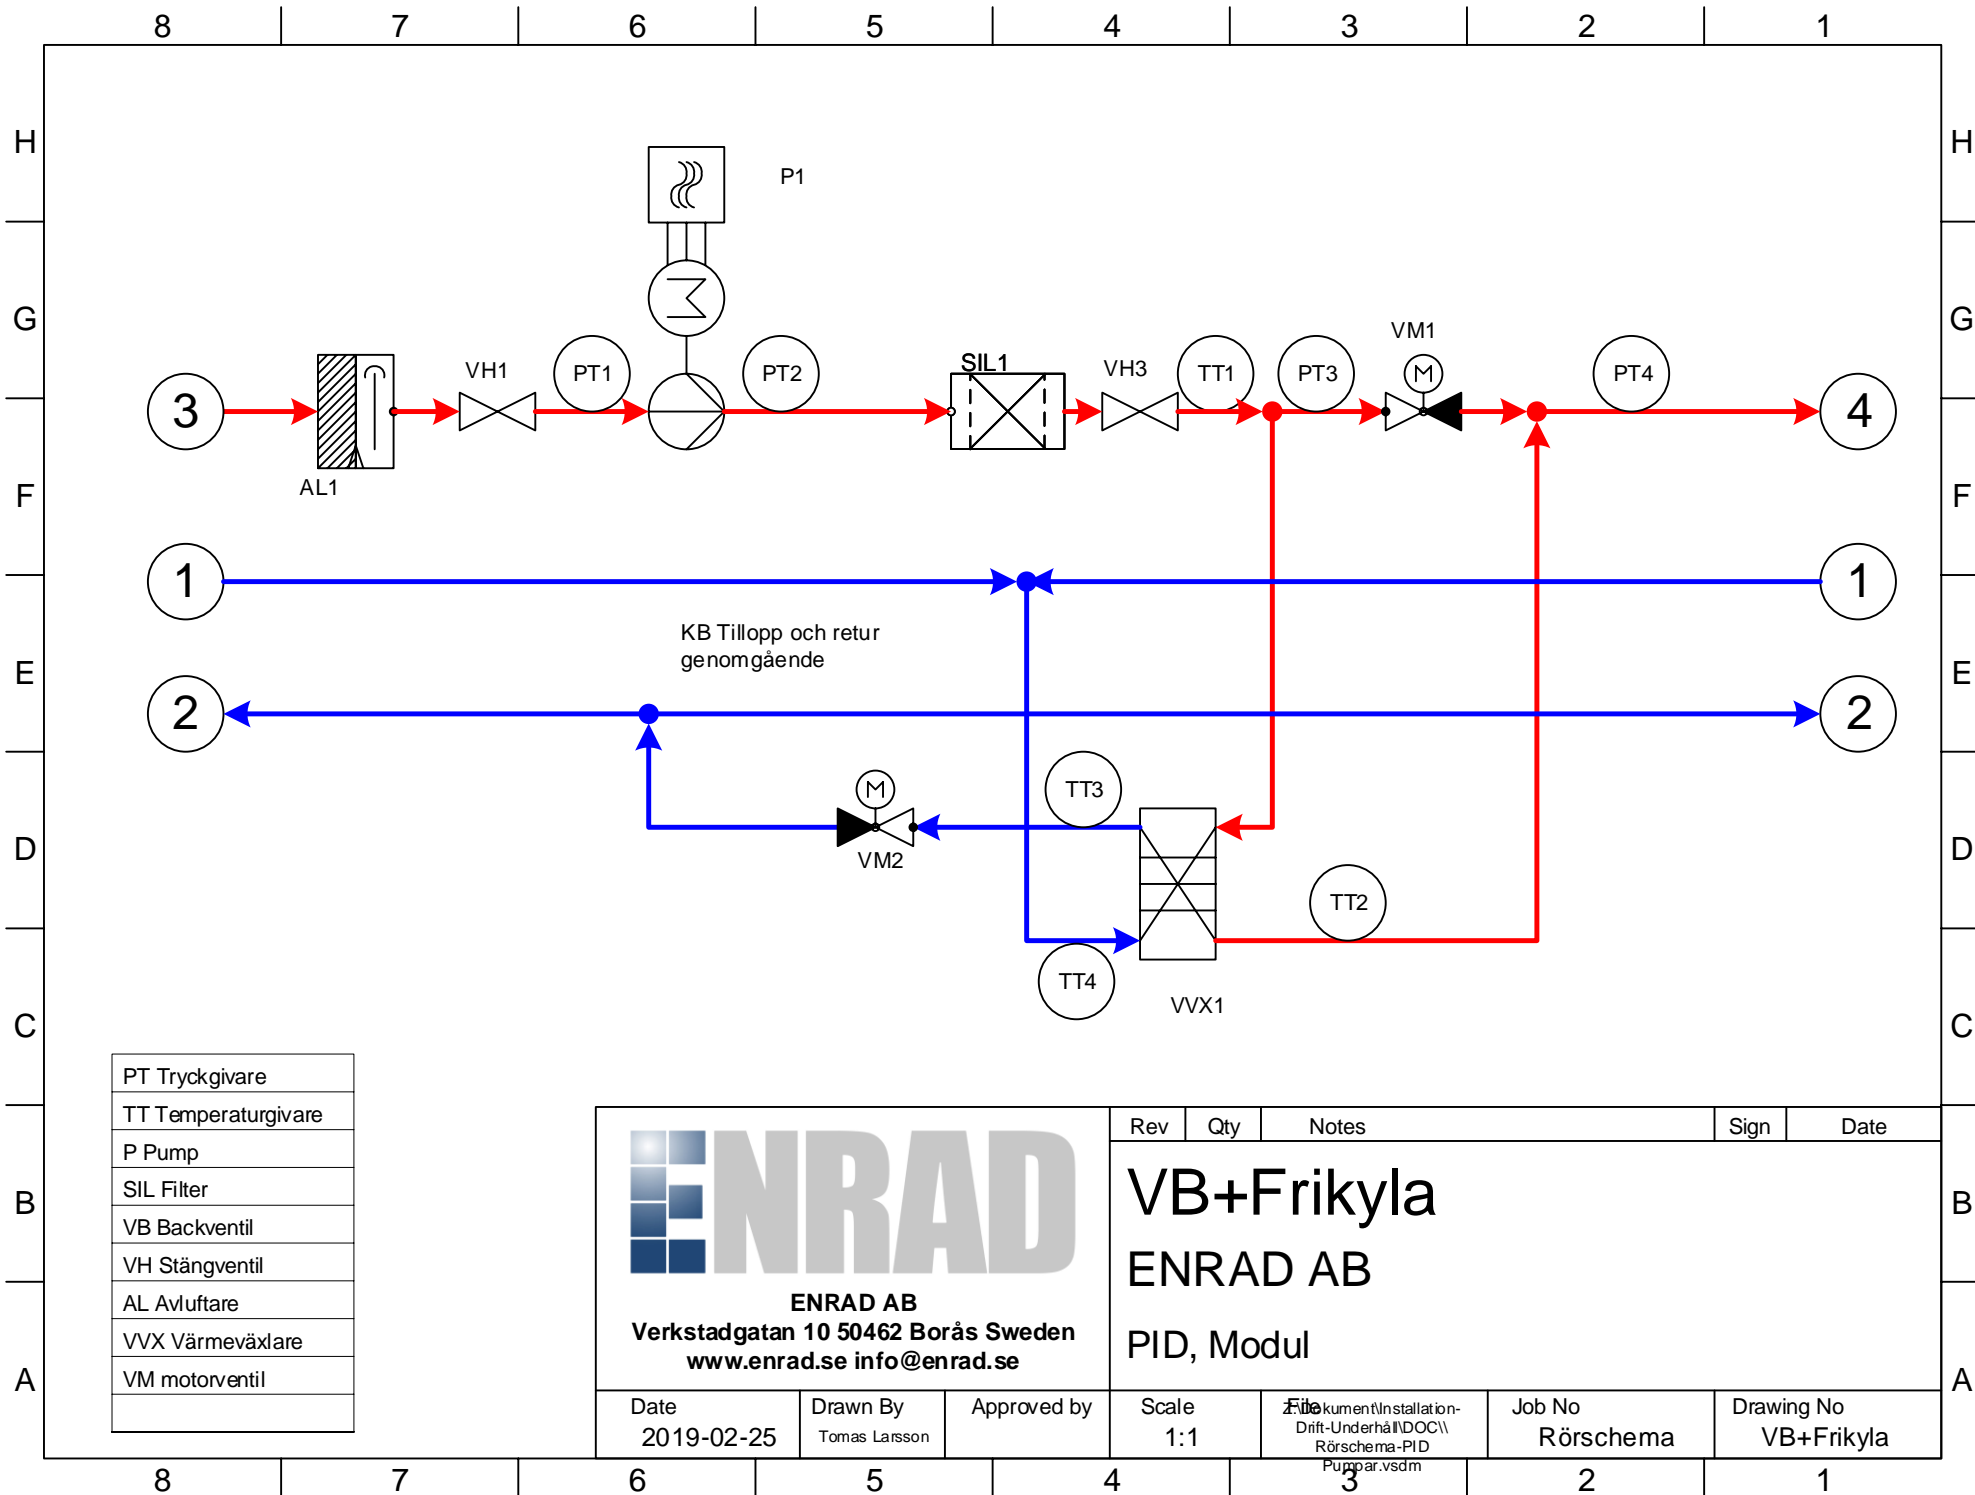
8 7 6 5 4 3 2 1

H
G
F
E
D
C
B
A

P1

3

AL1

VH1

PT1

PT2

SIL1

VH3

TT1

PT3

VM1

PT4

4

1

1

KB Tillopp och retur genomgående

2

2

TT3

VM2

TT2

TT4

VVX1

| PT Tryckgivare |
|---|
| TT Temperaturgivare |
| P Pump |
| SIL Filter |
| VB Backventil |
| VH Stängventil |
| AL Avluftare |
| VVX Värmeväxlare |
| VM motorventil |
| |

ENRAD

ENRAD AB
Verkstadgatan 10 50462 Borås Sweden
www.enrad.se info@enrad.se

| Rev | Qty | Notes | Sign | Date |
|---|---|---|---|---|

VB+Frikyla

ENRAD AB

PID, Modul

| Date | Drawn By | Approved by | Scale | File | Job No | Drawing No |
|---|---|---|---|---|---|---|
| 2019-02-25 | Tomas Larsson | | 1:1 | Z:\Dokument\Installation-Drift-Underhåll\DOC\\ Rörschema-PID Pumpar.vsdm | Rörschema | VB+Frikyla |

8 7 6 5 4 3 2 1